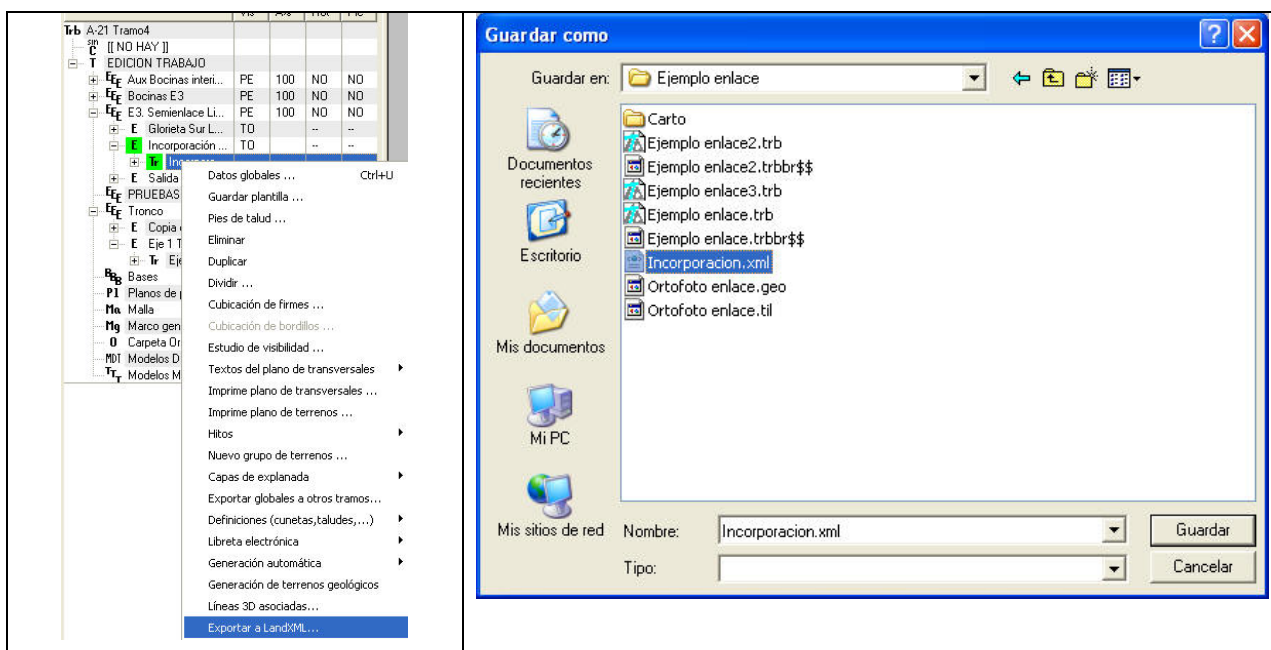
Trb A-21 Tramo4
[[ NO HAY ]]
T EDICION TRABAJO
EE Aux Bocinas interi... PE 100 NO NO
EE Bocinas E3 PE 100 NO NO
EE E3. Semienlace Li... PE 100 NO NO
E Glorieta Sur L... TO -- --
E Incorporación ... TO -- --
Tr Incorpora
E Salida
EE PRUEBAS
EE Tronco
E Copia
E Eje 1 T
Tr Ej
BB Bases
Pl Planos de
Ma Malla
Mg Marco gen
0 Carpeta Or
MDT Modelos D
TT Modelos M

Datos globales ... Ctrl+U
Guardar plantilla ...
Pies de talud ...
Eliminar
Duplicar
Dividir ...
Cubicación de firmes ...
Cubicación de bordillos ...
Estudio de visibilidad ...
Textos del plano de transversales
Imprime plano de transversales ...
Imprime plano de terrenos ...
Hitos
Nuevo grupo de terrenos ...
Capas de explanada
Exportar globales a otros tramos...
Definiciones (cunetas,taludes,...)
Libreta electrónica
Generación automática
Generación de terrenos geológicos
Líneas 3D asociadas...
Exportar a LandXML...

Guardar como
Guardar en: Ejemplo enlace
Documentos recientes
Escritorio
Mis documentos
Mi PC
Mis sitios de red
Carto
Ejemplo enlace2.trb
Ejemplo enlace2.trbbr$$
Ejemplo enlace3.trb
Ejemplo enlace.trb
Ejemplo enlace.trbbr$$
Incorporacion.xml
Ortofoto enlace.geo
Ortofoto enlace.til
Nombre: Incorporacion.xml
Tipo:
Guardar
Cancelar